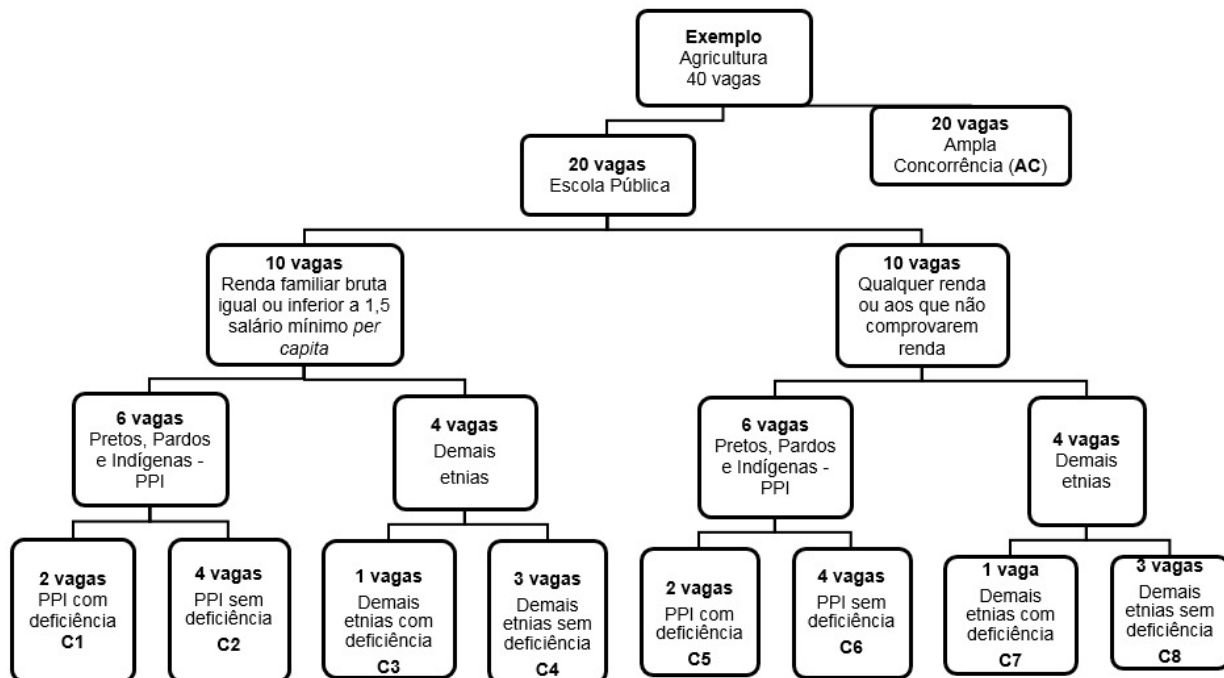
**Exemplo**
Agricultura
40 vagas

**20 vagas**
Escola Pública

**20 vagas**
Ampla Concorrência (**AC**)

**10 vagas**
Renda familiar bruta igual ou inferior a 1,5 salário mínimo *per capita*

**10 vagas**
Qualquer renda ou aos que não comprovarem renda

**6 vagas**
Pretos, Pardos e Indígenas - PPI

**4 vagas**
Demais etnias

**6 vagas**
Pretos, Pardos e Indígenas - PPI

**4 vagas**
Demais etnias

**2 vagas**
PPI com deficiência
**C1**

**4 vagas**
PPI sem deficiência
**C2**

**1 vagas**
Demais etnias com deficiência
**C3**

**3 vagas**
Demais etnias sem deficiência
**C4**

**2 vagas**
PPI com deficiência
**C5**

**4 vagas**
PPI sem deficiência
**C6**

**1 vaga**
Demais etnias com deficiência
**C7**

**3 vagas**
Demais etnias sem deficiência
**C8**